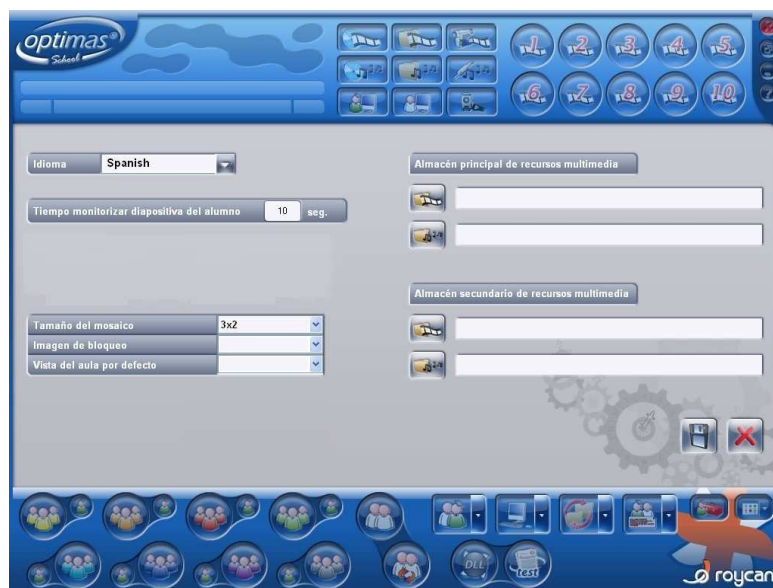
optimas® School

1 2 3 4 5
6 7 8 9 10

Idioma Spanish

Tiempo monitorizar diapositiva del alumno 10 seg.

Tamaño del mosaico 3x2
Imagen de bloqueo
Vista del aula por defecto

Almacén principal de recursos multimedia

Almacén secundario de recursos multimedia

DLL
test

roycan